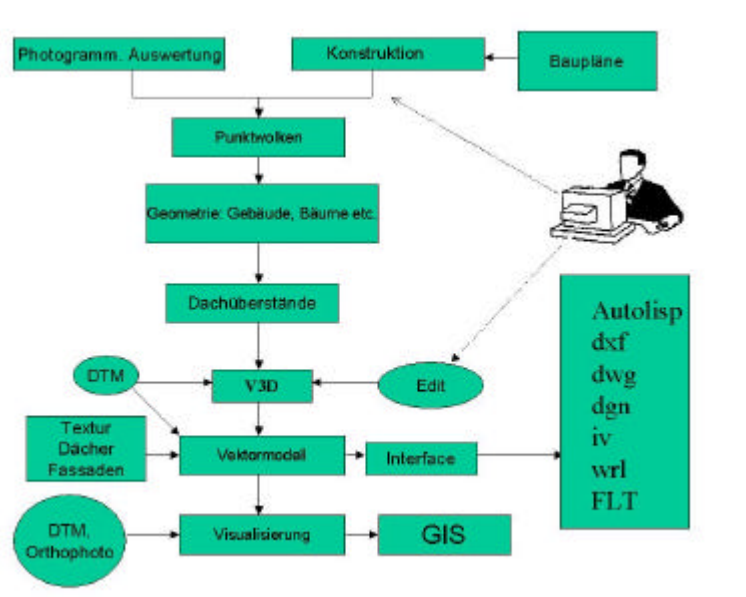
Photogramm. Auswertung

Konstruktion

Baupläne

Punktwolken

Geometrie: Gebäude, Bäurne etc.

Dachüberstände

DTM

V3D

Edit

Textur
Dächer
Fassaden

Vektormodell

Interface

Autolisp
dxf
dwg
dgn
iv
wrl
FLT

DTM,
Orthophoto

Visualisierung

GIS